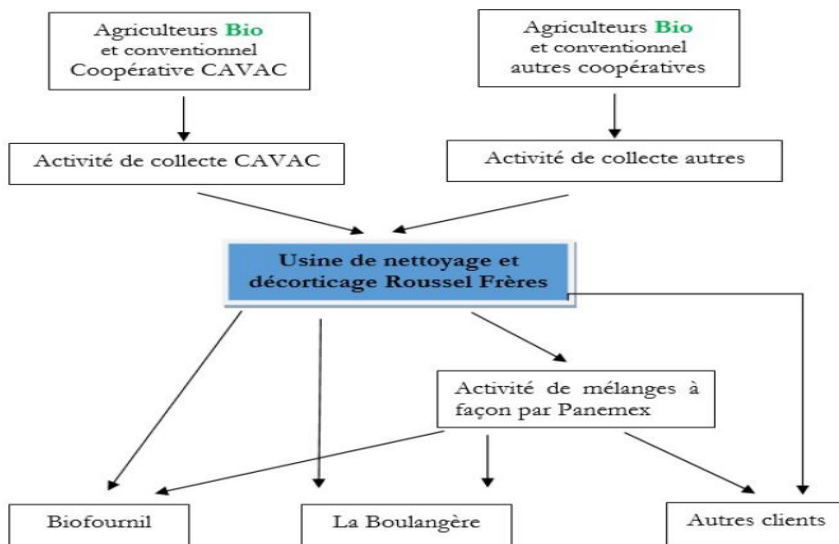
Agriculteurs Bio
et conventionnel
Coopérative CAVAC

Agriculteurs Bio
et conventionnel
autres coopératives

Activité de collecte CAVAC

Activité de collecte autres

Usine de nettoyage et décorticage Roussel Frères

Activité de mélanges à façon par Panemex

Biofournil

La Boulangère

Autres clients